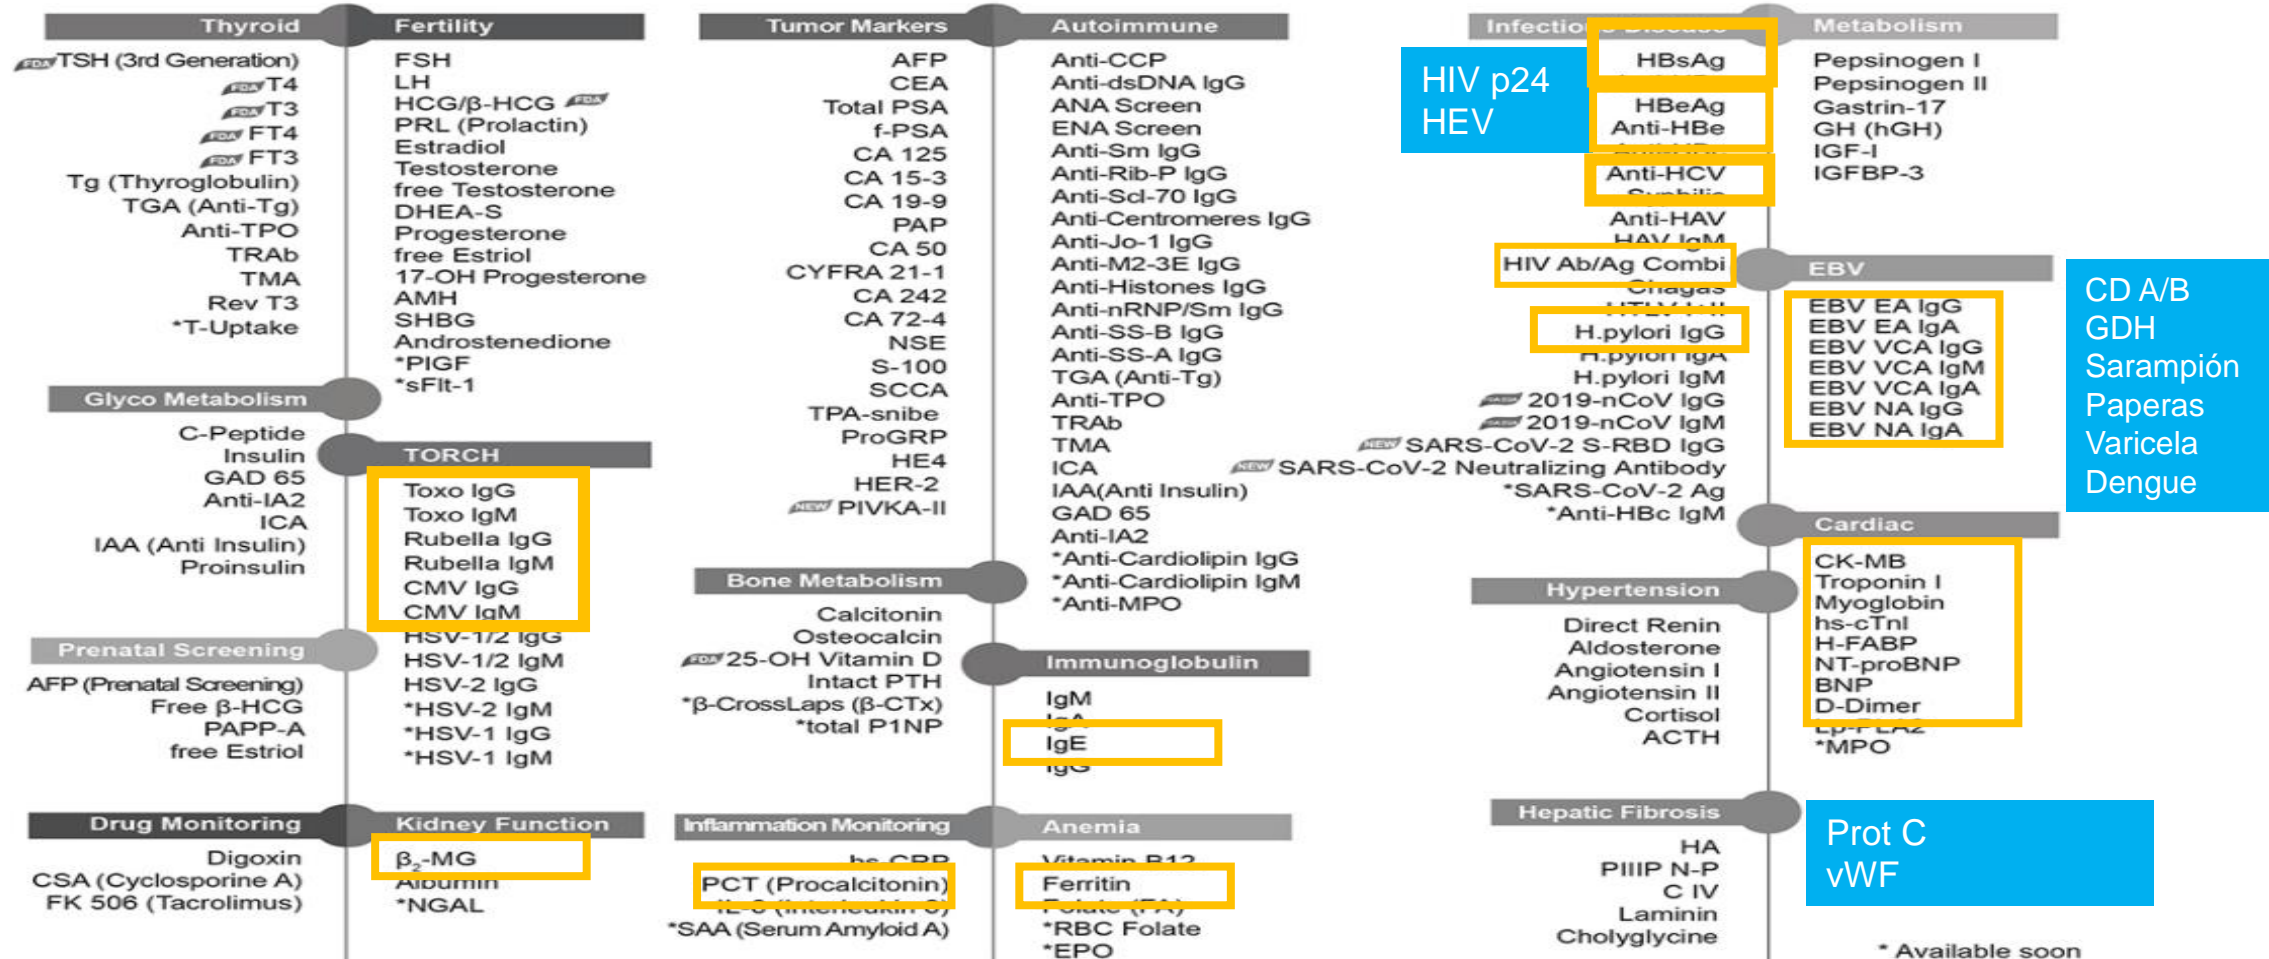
Thyroid
FDA TSH (3rd Generation)
FDA T4
FDA T3
FDA FT4
FDA FT3
Tg (Thyroglobulin)
TGA (Anti-Tg)
Anti-TPO
TRAb
TMA
Rev T3
*T-Uptake

Fertility
FSH
LH
HCG/β-HCG FDA
PRL (Prolactin)
Estradiol
Testosterone
free Testosterone
DHEA-S
Progesterone
free Estriol
17-OH Progesterone
AMH
SHBG
Androstenedione
*PIGF
*sFlt-1

Glyco Metabolism
C-Peptide
Insulin
GAD 65
Anti-IA2
ICA
IAA (Anti Insulin)
Proinsulin

TORCH
Toxo IgG
Toxo IgM
Rubella IgG
Rubella IgM
CMV IgG
CMV IgM
HSV-1/2 IgG
HSV-1/2 IgM
HSV-2 IgG
*HSV-2 IgM
*HSV-1 IgG
*HSV-1 IgM

Prenatal Screening
AFP (Prenatal Screening)
Free β-HCG
PAPP-A
free Estriol

Drug Monitoring
Digoxin
CSA (Cyclosporine A)
FK 506 (Tacrolimus)

Kidney Function
$\beta_2$-MG
Albumin
*NGAL

Tumor Markers
AFP
CEA
Total PSA
f-PSA
CA 125
CA 15-3
CA 19-9
PAP
CA 50
CYFRA 21-1
CA 242
CA 72-4
NSE
S-100
SCCA
TPA-snibe
ProGRP
HE4
HER-2
NEW PIVKA-II

Bone Metabolism
Calcitonin
Osteocalcin
FDA 25-OH Vitamin D
Intact PTH
*β-CrossLaps (β-CTx)
*total P1NP

Inflammation Monitoring
hs-CRP
PCT (Procalcitonin)
IL-6 (Interleukin-6)
*SAA (Serum Amyloid A)

Autoimmune
Anti-CCP
Anti-dsDNA IgG
ANA Screen
ENA Screen
Anti-Sm IgG
Anti-Rib-P IgG
Anti-Scl-70 IgG
Anti-Centromeres IgG
Anti-Jo-1 IgG
Anti-M2-3E IgG
Anti-Histones IgG
Anti-nRNP/Sm IgG
Anti-SS-B IgG
Anti-SS-A IgG
TGA (Anti-Tg)
Anti-TPO
TRAb
TMA
ICA
IAA(Anti Insulin)
GAD 65
Anti-IA2
*Anti-Cardiolipin IgG
*Anti-Cardiolipin IgM
*Anti-MPO

Immunoglobulin
IgM
IgA
IgE
IgG

Anemia
Vitamin B12
Ferritin
Folate (FA)
*RBC Folate
*EPO

Infectious Disease
HBsAg
Anti-HBs
HBeAg
Anti-HBe
Anti-HBc
Anti-HCV
Syphilis
Anti-HAV
HAV IgM
HIV Ab/Ag Combi
Chagas
HTLV I+II
H.pylori IgG
H.pylori IgA
H.pylori IgM
NEW 2019-nCoV IgG
NEW 2019-nCoV IgM
NEW SARS-CoV-2 S-RBD IgG
NEW SARS-CoV-2 Neutralizing Antibody
*SARS-CoV-2 Ag
*Anti-HBc IgM

HIV p24
HEV

Hypertension
Direct Renin
Aldosterone
Angiotensin I
Angiotensin II
Cortisol
ACTH

Hepatic Fibrosis
HA
PIIIP N-P
C IV
Laminin
Cholyglycine

Metabolism
Pepsinogen I
Pepsinogen II
Gastrin-17
GH (hGH)
IGF-I
IGFBP-3

EBV
EBV EA IgG
EBV EA IgA
EBV VCA IgG
EBV VCA IgM
EBV VCA IgA
EBV NA IgG
EBV NA IgA

CD A/B
GDH
Sarampión
Paperas
Varicela
Dengue

Cardiac
CK-MB
Troponin I
Myoglobin
hs-cTnI
H-FABP
NT-proBNP
BNP
D-Dimer
Lp-PLA2
*MPO

Prot C
vWF

* Available soon